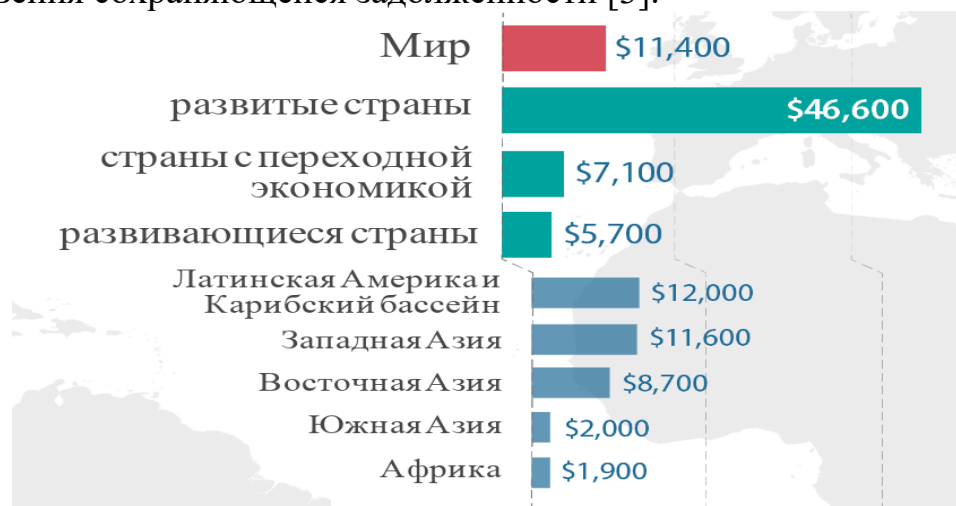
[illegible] [3].

Мир $11,400

развитые страны $46,600

страны с переходной экономикой $7,100

развивающиеся страны $5,700

Латинская Америка и Карибский бассейн $12,000

Западная Азия $11,600

Восточная Азия $8,700

Южная Азия $2,000

Африка $1,900